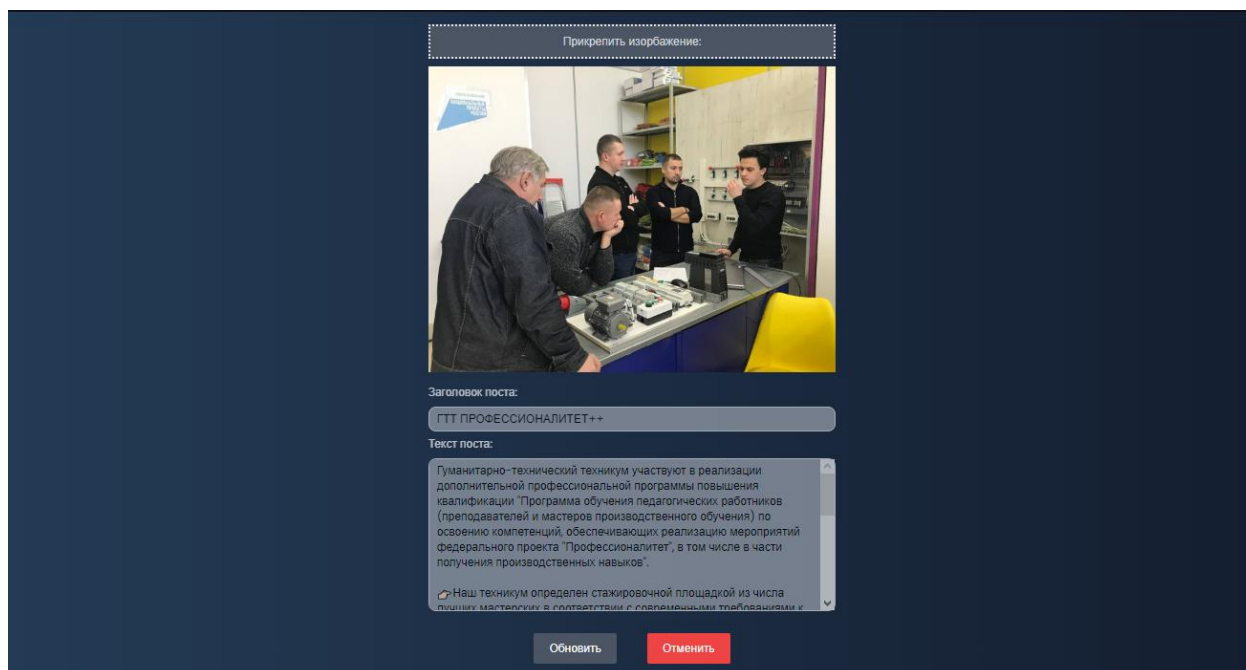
Прикрепить изображение:

Заголовок поста:

ГТТ ПРОФЕССИОНАЛИТЕТ++

Текст поста:

Гуманитарно-технический техникум участвуют в реализации дополнительной профессиональной программы повышения квалификации "Программа обучения педагогических работников (преподавателей и мастеров производственного обучения) по освоению компетенций, обеспечивающих реализацию мероприятий федерального проекта "Профессионалитет", в том числе в части получения производственных навыков".

👉Наш техникум определен стажировочной площадкой из числа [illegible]

Обновить

Отменить